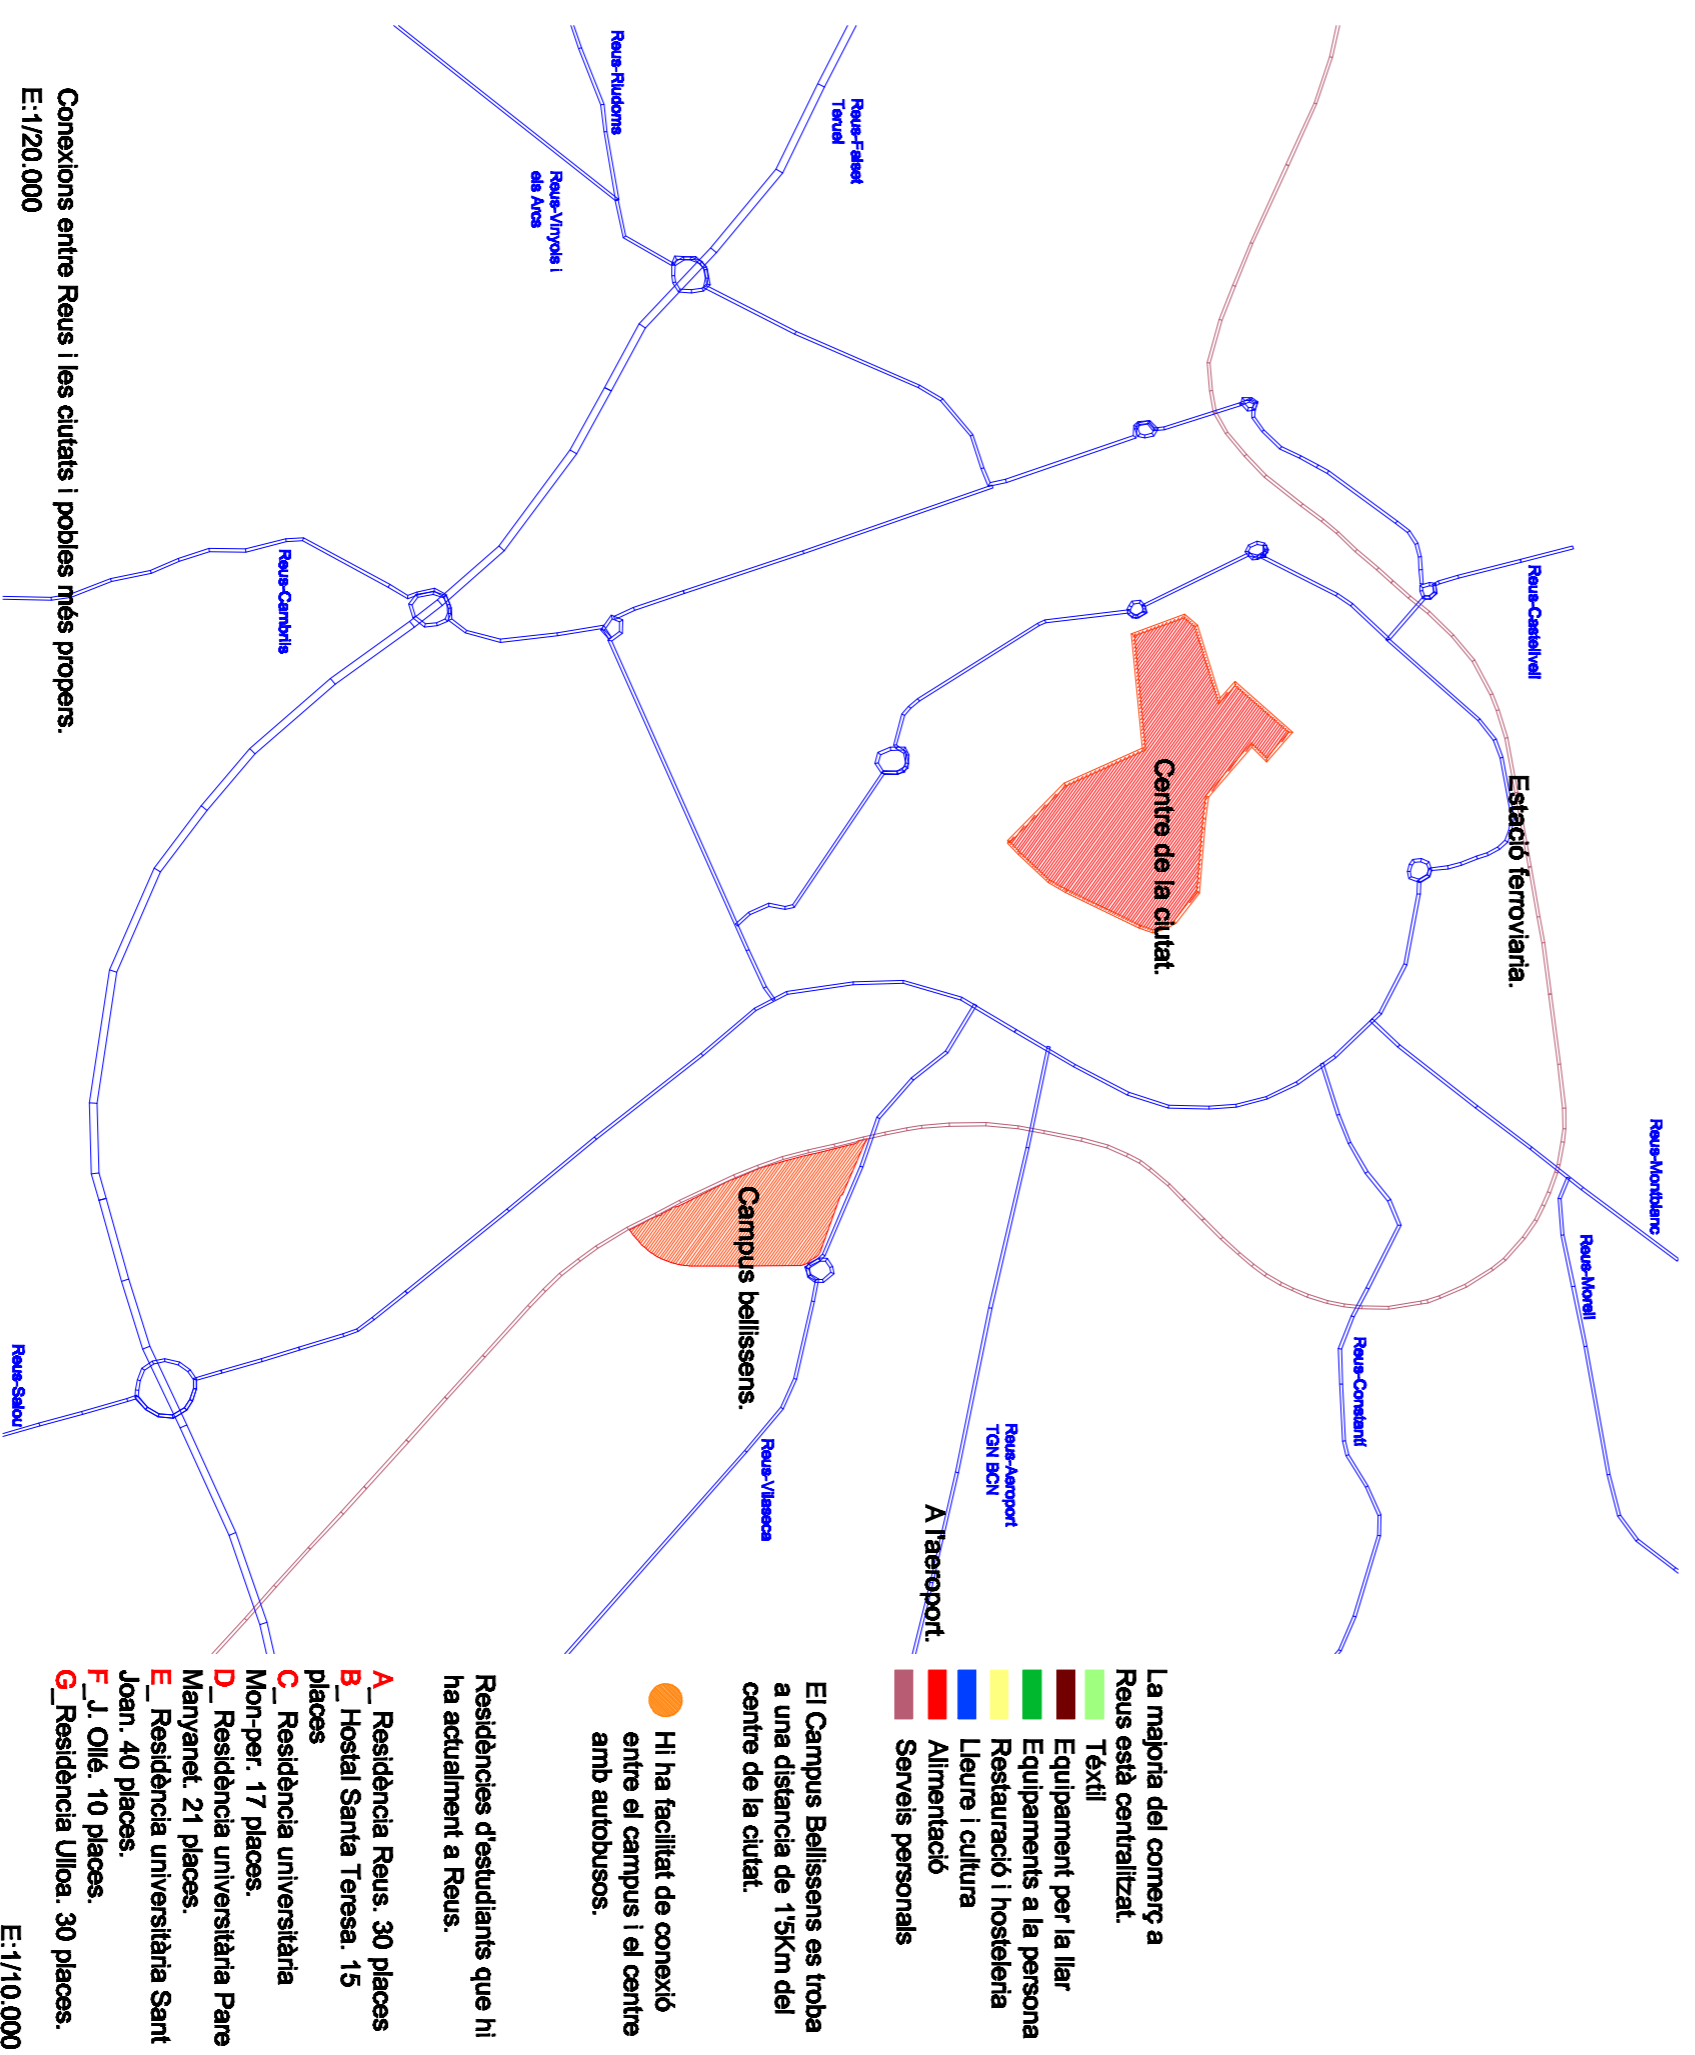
Conexions entre Reus i les ciutats i pobles més propers.
E:1/20.000

Reus-Riudoms
Reus-Falset Teruel
Reus-Vinyols i els Arcs
Reus-Cambrils
Reus-Castellvell
Centre de la ciutat.
Estació ferroviaria.
Reus-Montblanc
Reus-Morell
Reus-Constantí
Campus bellissens.
Reus-Salou
Reus-Vilaseca
Reus-Aeroport TGN BCN
A l'aeroport.

La majoria del comerç a Reus està centralitzat.
Tèxtil
Equipament per la llar
Equipaments a la persona
Restauració i hosteleria
Lleure i cultura
Alimentació
Serveis personals

El Campus Bellissens es troba a una distancia de 1'5Km del centre de la ciutat.

Hi ha facilitat de conexió entre el campus i el centre amb autobusos.

Residències d'estudiants que hi ha actualment a Reus.
A_ Residència Reus. 30 places
B_ Hostal Santa Teresa. 15 places
C_ Residència universitària Mon-per. 17 places.
D_ Residència universitària Pare Manyanet. 21 places.
E_ Residència universitària Sant Joan. 40 places.
F_ J. Ollé. 10 places.
G_Residència Ulloa. 30 places.

E:1/10.000